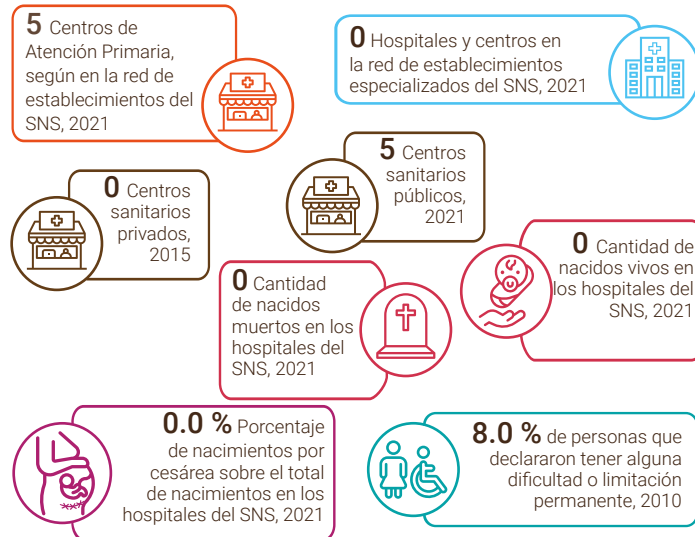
**5** Centros de Atención Primaria, según en la red de establecimientos del SNS, 2021

**0** Hospitales y centros en la red de establecimientos especializados del SNS, 2021

**5** Centros sanitarios públicos, 2021

**0** Centros sanitarios privados, 2015

**0** Cantidad de nacidos vivos en los hospitales del SNS, 2021

**0** Cantidad de nacidos muertos en los hospitales del SNS, 2021

**0.0 %** Porcentaje de nacimientos por cesárea sobre el total de nacimientos en los hospitales del SNS, 2021

**8.0 %** de personas que declararon tener alguna dificultad o limitación permanente, 2010